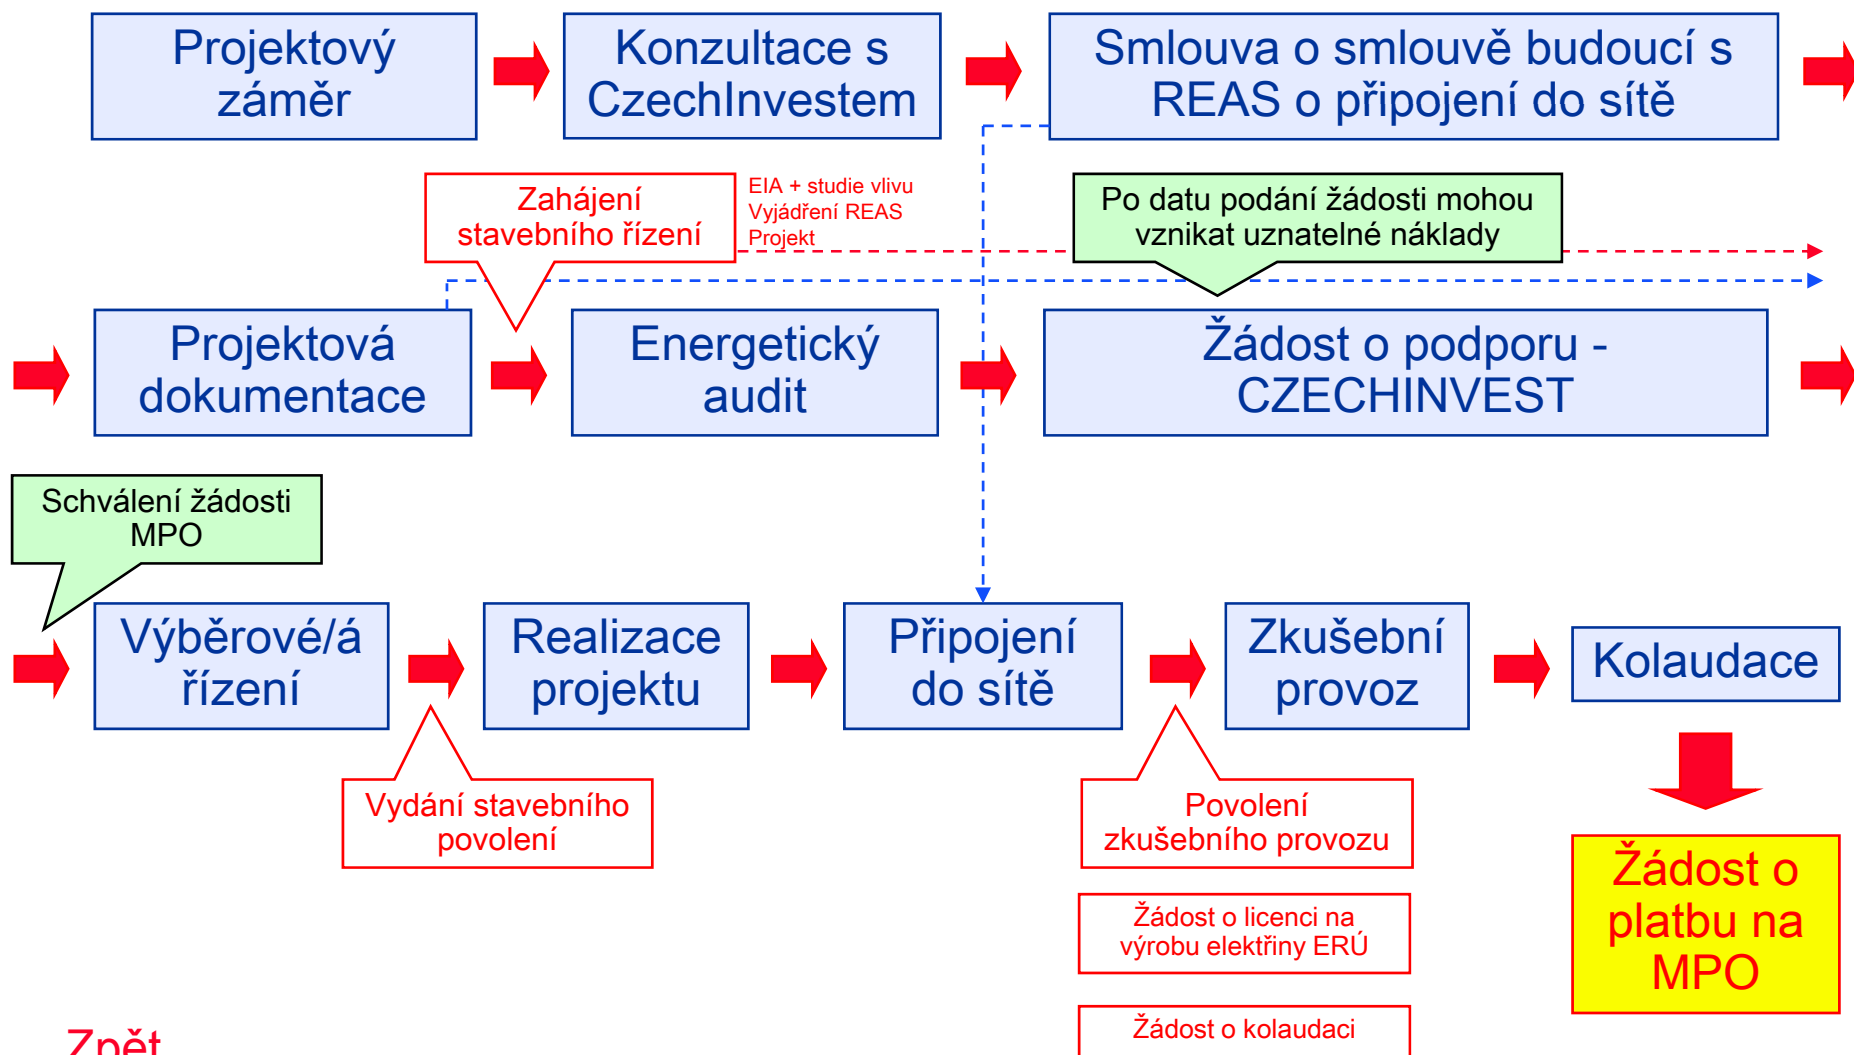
Projektový záměr

Konzultace s CzechInvestem

Smlouva o smlouvě budoucí s REAS o připojení do sítě

Zahájení stavebního řízení

EIA + studie vlivu
Vyjádření REAS
Projekt

Po datu podání žádosti mohou vznikat uznatelné náklady

Projektová dokumentace

Energetický audit

Žádost o podporu - CZECHINVEST

Schválení žádosti MPO

Výběrové/á řízení

Realizace projektu

Připojení do sítě

Zkušební provoz

Kolaudace

Vydání stavebního povolení

Povolení zkušebního provozu

Žádost o licenci na výrobu elektřiny ERÚ

Žádost o kolaudaci

Žádost o platbu na MPO

Zpět